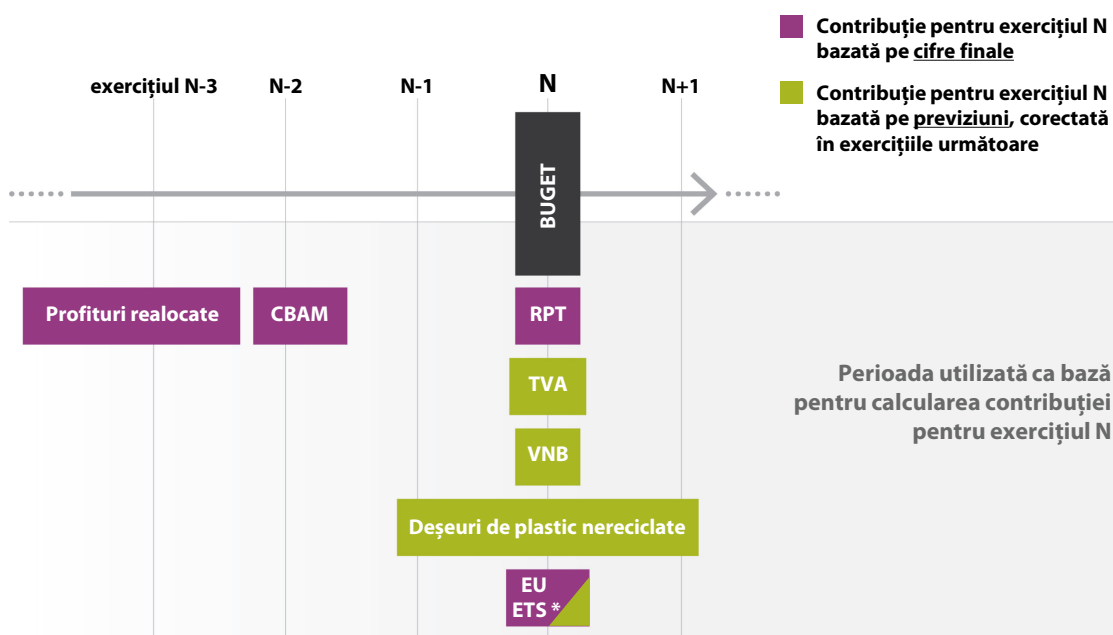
Contribuție pentru exercițiul N bazată pe cifre finale

Contribuție pentru exercițiul N bazată pe previziuni, corectată în exercițiile următoare

exercițiul N-3
N-2
N-1
N
N+1

BUGET

Profituri realocate
CBAM
RPT
TVA
VNB
Deșeuri de plastic nereciclate
EU ETS *

Perioada utilizată ca bază pentru calcularea contribuției pentru exercițiul N